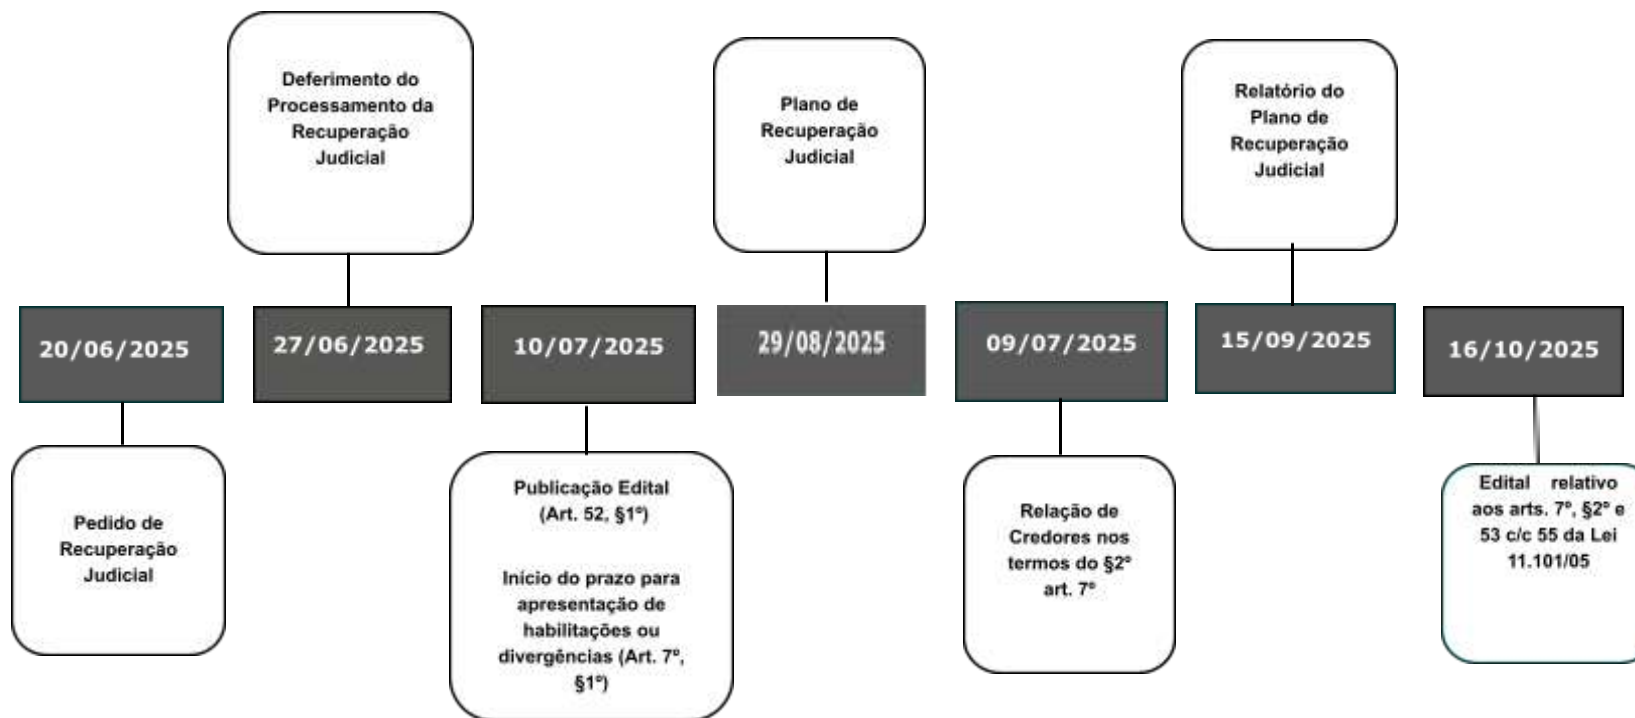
Deferimento do Processamento da Recuperação Judicial

Plano de Recuperação Judicial

Relatório do Plano de Recuperação Judicial

20/06/2025

27/06/2025

10/07/2025

29/08/2025

09/07/2025

15/09/2025

16/10/2025

Pedido de Recuperação Judicial

Publicação Edital (Art. 52, §1º)

Início do prazo para apresentação de habilitações ou divergências (Art. 7º, §1º)

Relação de Credores nos termos do §2º art. 7º

Edital relativo aos arts. 7º, §2º e 53 c/c 55 da Lei 11.101/05